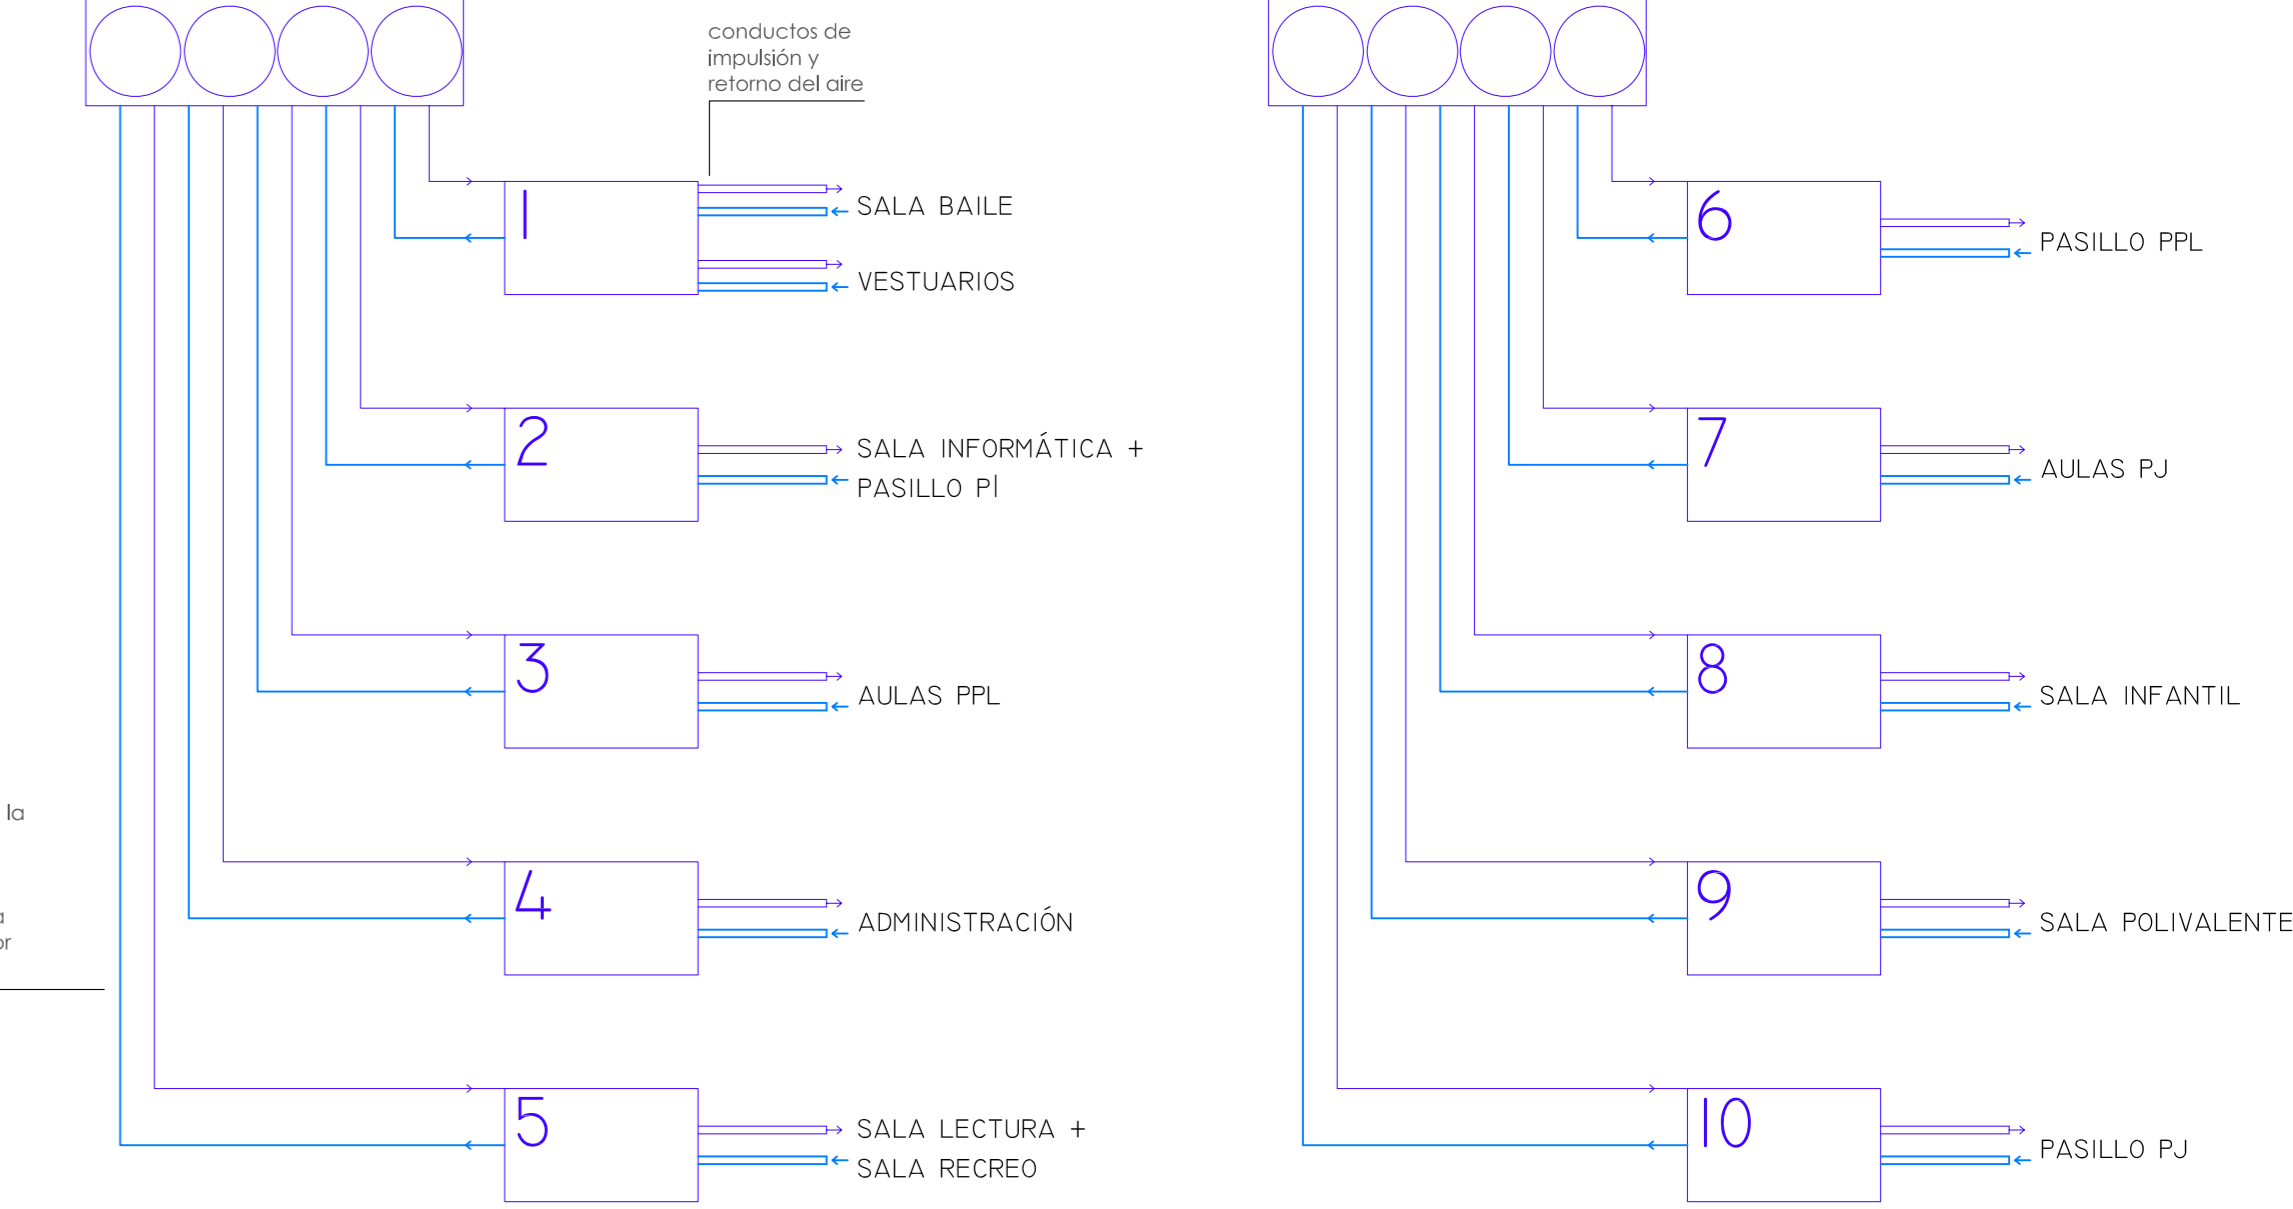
conductos de impulsión y retorno del aire

1
SALA BAILE
VESTUARIOS

2
SALA INFORMÁTICA +
PASILLO PI

3
AULAS PPL

la

a
or

4
ADMINISTRACIÓN

5
SALA LECTURA +
SALA RECREO

6
PASILLO PPL

7
AULAS PJ

8
SALA INFANTIL

9
SALA POLIVALENTE

10
PASILLO PJ